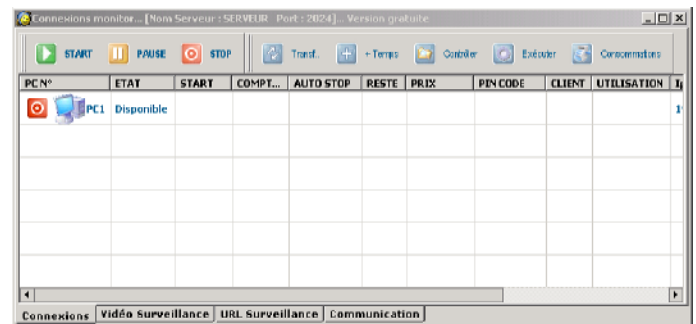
Connexions monitor... [Nom Serveur : SERVEUR Port : 2024]... Version gratuite

START PAUSE STOP Transf. + Temps Contrôler Exécuter Consommations

| PC N° | ETAT | START | COMPT... | AUTO STOP | RESTE | PRIX | PIN CODE | CLIENT | UTILISATION | I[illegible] |
|---|---|---|---|---|---|---|---|---|---|---|
| PC1 | Disponible | | | | | | | | | 1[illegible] |

Connexions | Vidéo Surveillance | URL Surveillance | Communication